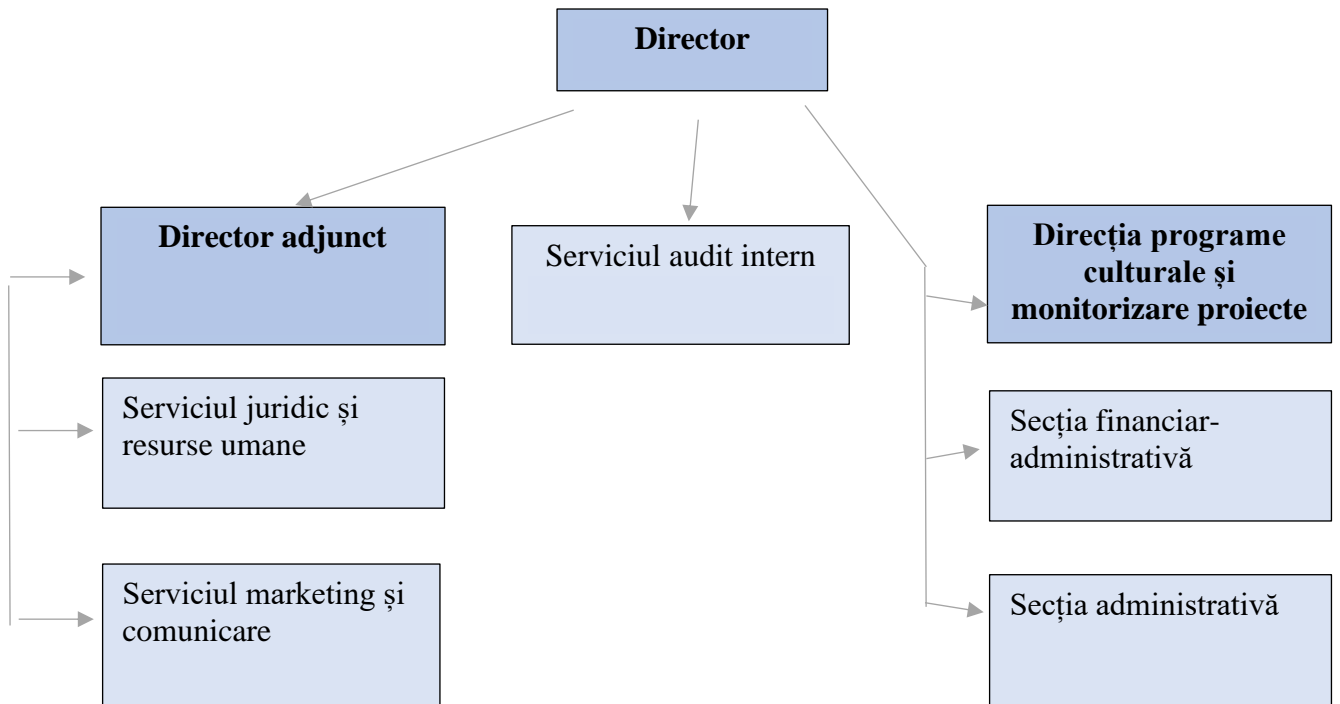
Director

Director adjunct

Serviciul audit intern

Direcția programe culturale și monitorizare proiecte

Serviciul juridic și resurse umane

Secția financiar-administrativă

Serviciul marketing și comunicare

Secția administrativă